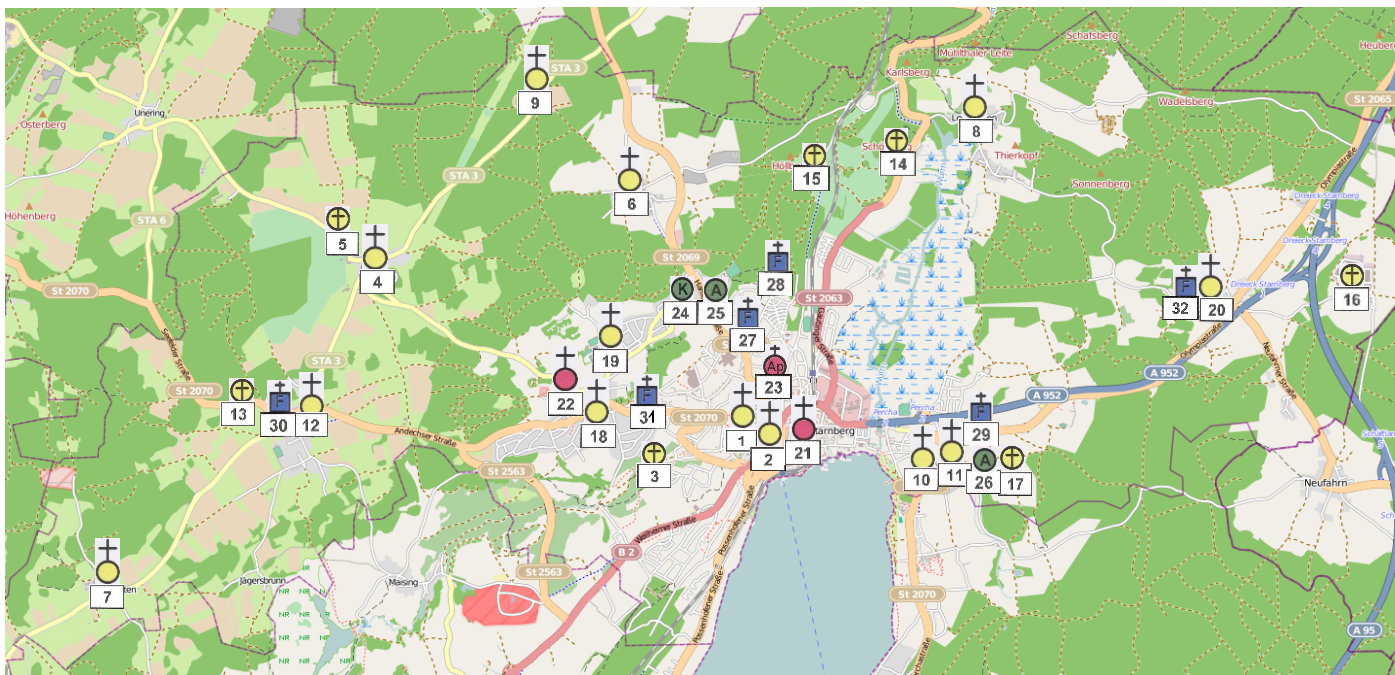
9
STA 3
Mühlthaler Leite
Schafsberg
Heuberg
Karlsberg
8
Wadelsberg
St 2065
Unering
Osterberg
14
Thierkopf
15
Sonnenberg
STA 3
6
Höhenberg
STA 6
5
4
Dreieck Starnberg
St 2069
28
St 2070
K
A
24
25
St 2063
32
20
16
F
27
A 952
STA 3
19
Ap
23
St 2070
22
13
30
12
18
31
A 952
St 2070
Andechser Straße
1
2
21
Starnberg
29
St 2563
3
10
11
A
26
17
Neufahrn
7
B 2
St 2563
Jägersbrunn
Maising
St 2070
NR
A 95